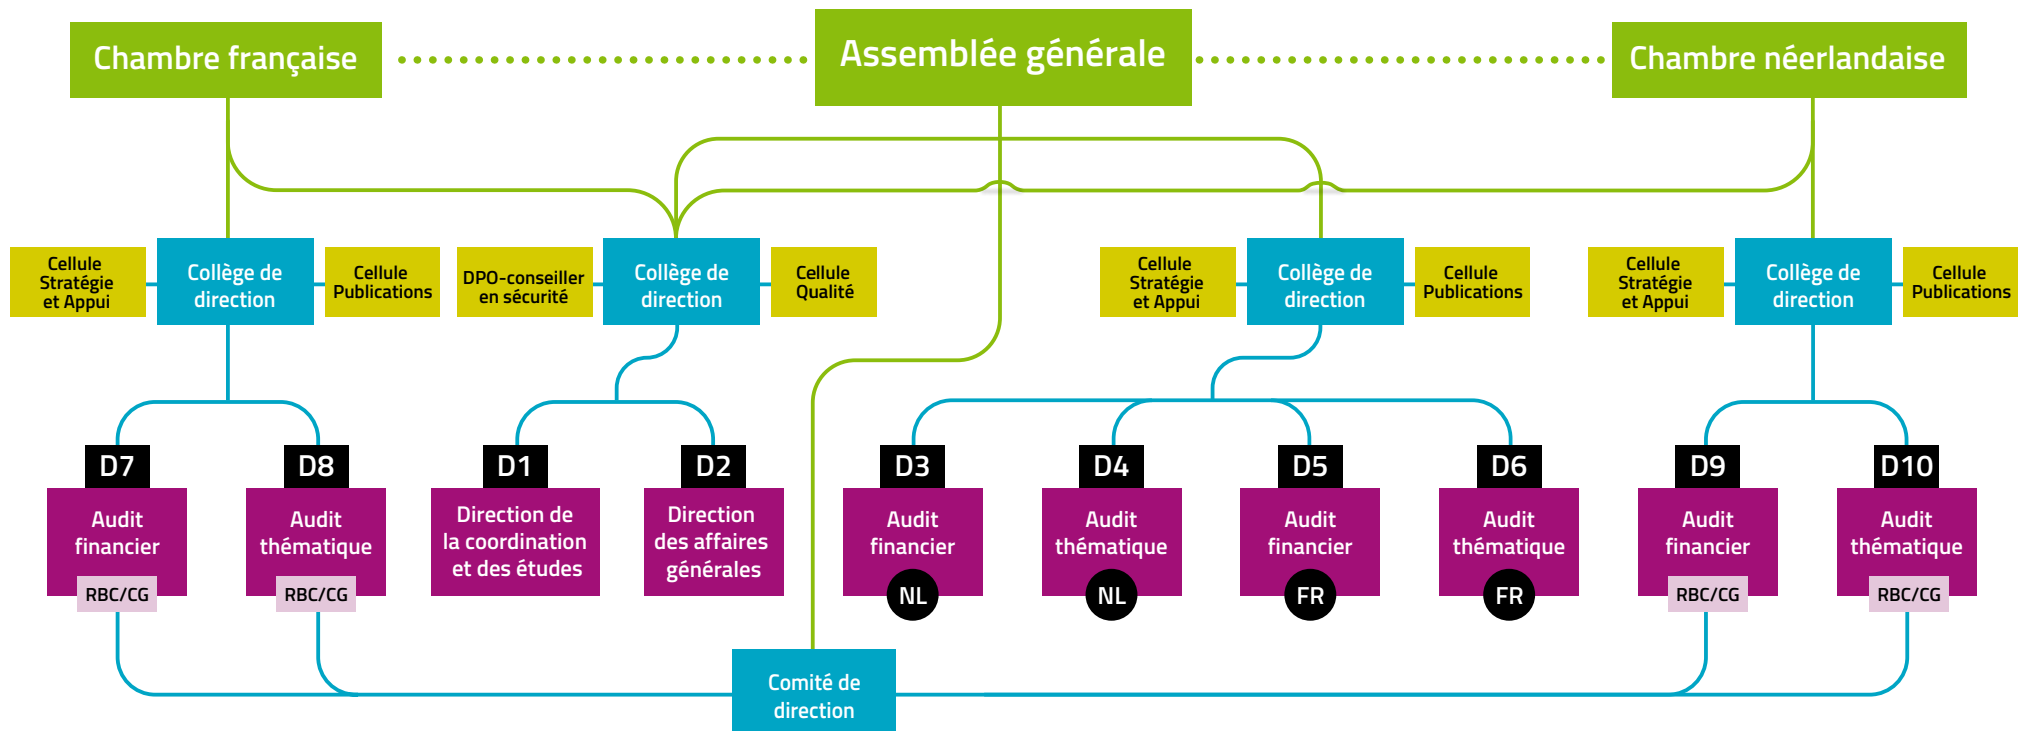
Chambre française

Assemblée générale

Chambre néerlandaise

Cellule Stratégie et Appui

Collège de direction

Cellule Publications

DPO-conseiller en sécurité

Collège de direction

Cellule Qualité

Cellule Stratégie et Appui

Collège de direction

Cellule Publications

Cellule Stratégie et Appui

Collège de direction

Cellule Publications

D7
Audit financier
RBC/CG

D8
Audit thématique
RBC/CG

D1
Direction de la coordination et des études

D2
Direction des affaires générales

D3
Audit financier
NL

D4
Audit thématique
NL

D5
Audit financier
FR

D6
Audit thématique
FR

D9
Audit financier
RBC/CG

D10
Audit thématique
RBC/CG

Comité de direction